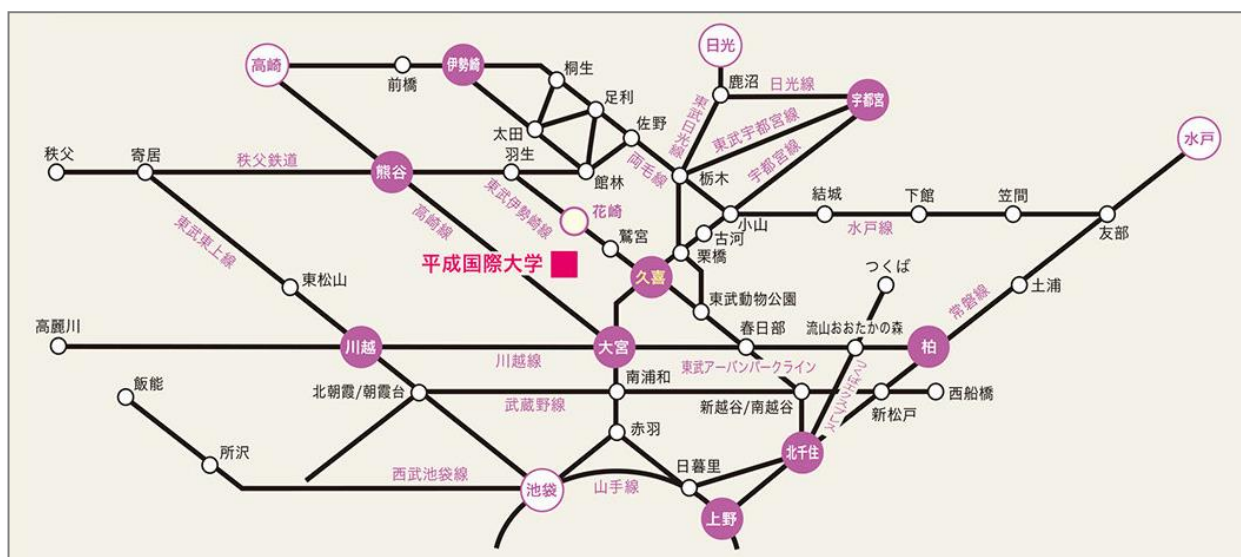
高崎
前橋
伊勢崎
桐生
足利
日光
鹿沼
日光線
宇都宮
東武日光線
東武宇都宮線
宇都宮線
太田
佐野
両毛線
秩父
寄居
秩父鉄道
熊谷
羽生
館林
栃木
水戸
結城
下館
笠間
東武東上線
高崎線
東武伊勢崎線
花崎
小山
古河
水戸線
友部
鷲宮
栗橋
平成国際大学
久喜
つくば
東松山
東武動物公園
土浦
常磐線
高麗川
川越
大宮
春日部
流山おおたかの森
柏
川越線
東武アーバンパークライン
つくばエクスプレス
飯能
北朝霞/朝霞台
南浦和
西船橋
武蔵野線
新越谷/南越谷
新松戸
赤羽
所沢
北千住
日暮里
西武池袋線
池袋
山手線
上野